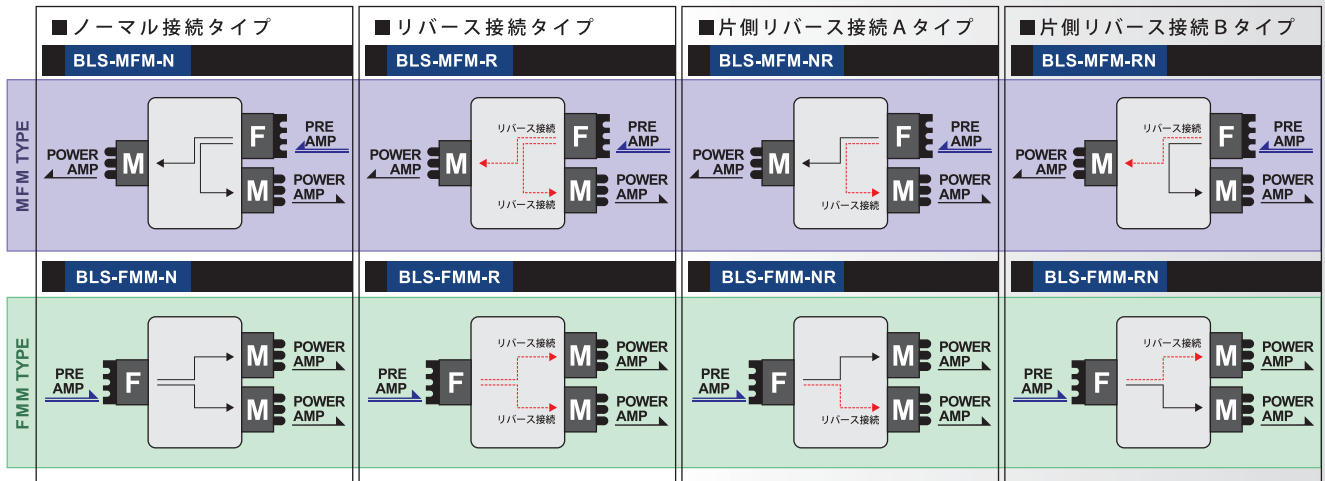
■ノーマル接続タイプ
BLS-MFM-N
POWER AMP
M
F
PRE AMP
M
POWER AMP

■リバース接続タイプ
BLS-MFM-R
POWER AMP
M
リバース接続
F
PRE AMP
リバース接続
M
POWER AMP

■片側リバース接続Aタイプ
BLS-MFM-NR
POWER AMP
M
F
PRE AMP
リバース接続
M
POWER AMP

■片側リバース接続Bタイプ
BLS-MFM-RN
POWER AMP
M
リバース接続
F
PRE AMP
M
POWER AMP

MFM TYPE

BLS-FMM-N
PRE AMP
F
M
POWER AMP
M
POWER AMP

BLS-FMM-R
PRE AMP
F
リバース接続
M
POWER AMP
リバース接続
M
POWER AMP

BLS-FMM-NR
PRE AMP
F
M
POWER AMP
リバース接続
M
POWER AMP

BLS-FMM-RN
PRE AMP
F
リバース接続
M
POWER AMP
M
POWER AMP

FMM TYPE